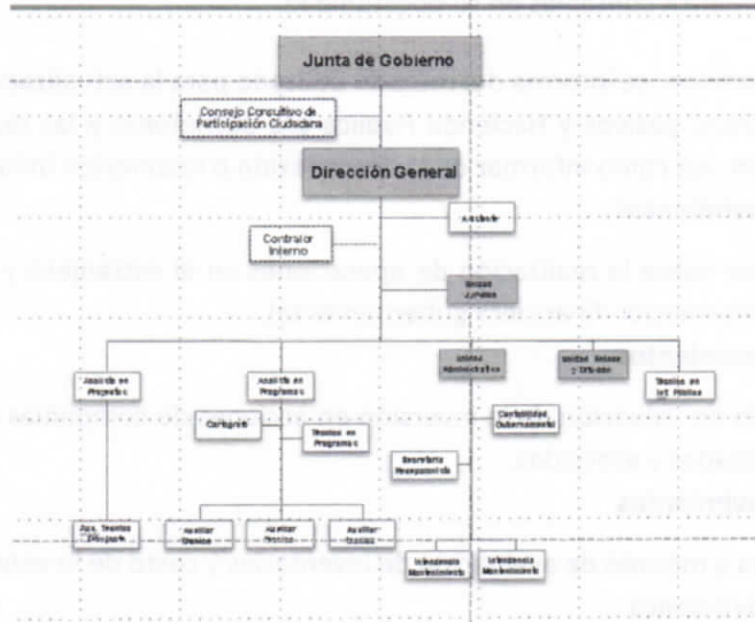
Junta de Gobierno

Consejo Consultivo de Participación Ciudadana

Dirección General

Asistente

Contralor Interno

Unidad Jurídica

Asesor de en Proyectos

Asesor de en Programas

Unidad Administrativa

Unidad Enlace y Difusión

Técnico en Inf. Pública

Cartografía

Técnico en Programas

Contabilidad Gubernamental

Secretaria Presupuestal

Aux. Técnico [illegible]

Auxiliar Técnico

Auxiliar Técnico

Auxiliar Técnico

Intendencia Mantenimiento

Intendencia Mantenimiento